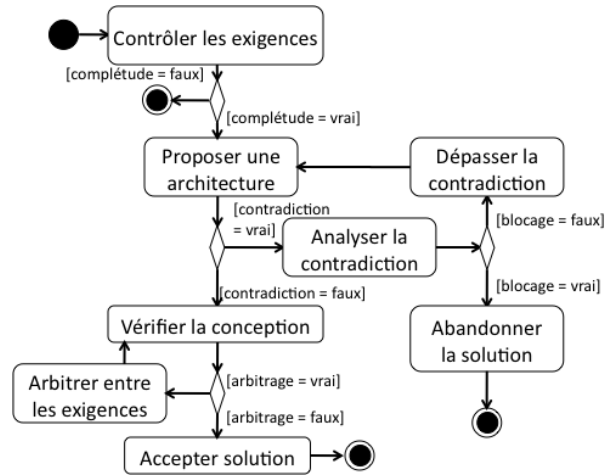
Contrôler les exigences

[complétude = faux]

[complétude = vrai]

Proposer une architecture

Dépasser la contradiction

[contradiction = vrai]

Analyser la contradiction

[blocage = faux]

[blocage = vrai]

[contradiction = faux]

Vérifier la conception

Abandonner la solution

Arbitrer entre les exigences

[arbitrage = vrai]

[arbitrage = faux]

Accepter solution